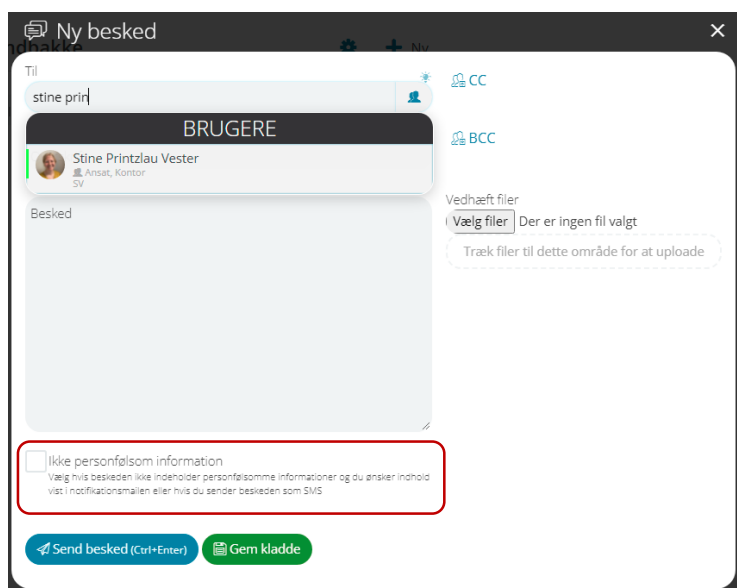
Ny besked
Til
stine prin
CC
BRUGERE
Stine Printzlau Vester
Ansat, Kontor
SV
BCC
Vedhæft filer
Vælg filer Der er ingen fil valgt
Træk filer til dette område for at uploade
Besked
Ikke personfølsom information
Vælg hvis beskeden ikke indeholder personfølsomme informationer og du ønsker indhold vist i notifikationsmailen eller hvis du sender beskeden som SMS
Send besked (Ctrl+Enter)
Gem kladde